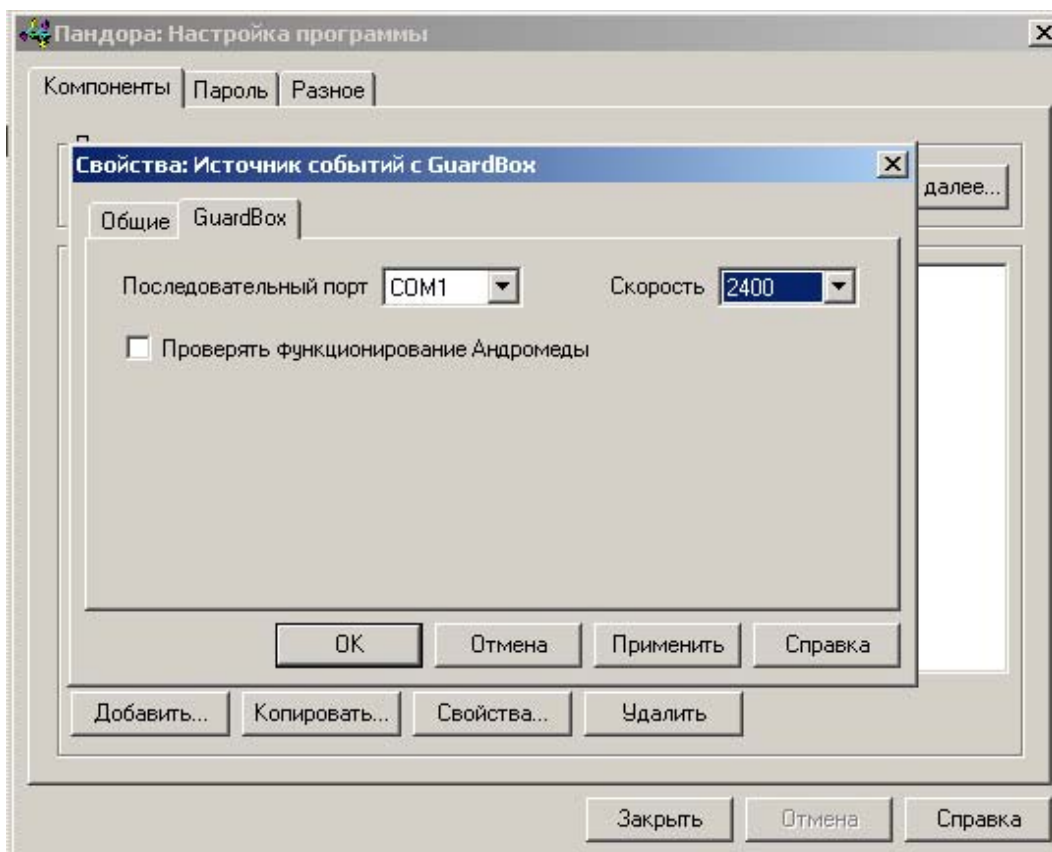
Пандора: Настройка программы

Компоненты | Пароль | Разное

далее...

Свойства: Источник событий с GuardBox

Общие | GuardBox

Последовательный порт COM1

Скорость 2400

Проверять функционирование Андромеды

OK | Отмена | Применить | Справка

Добавить... | Копировать... | Свойства... | Удалить

Закрыть | Отмена | Справка